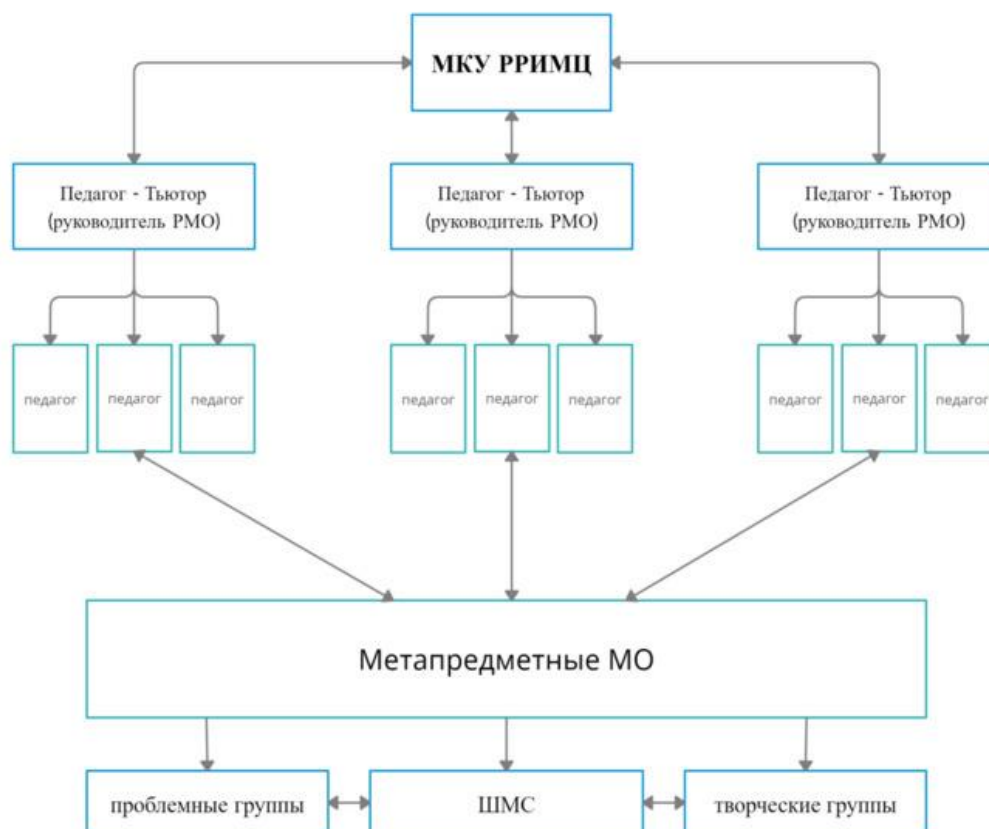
МКУ РРИМЦ

Педагог - Тьютор (руководитель РМО)

Педагог - Тьютор (руководитель РМО)

Педагог - Тьютор (руководитель РМО)

педагог

педагог

педагог

педагог

педагог

педагог

педагог

педагог

педагог

Метапредметные МО

проблемные группы

ШМС

творческие группы